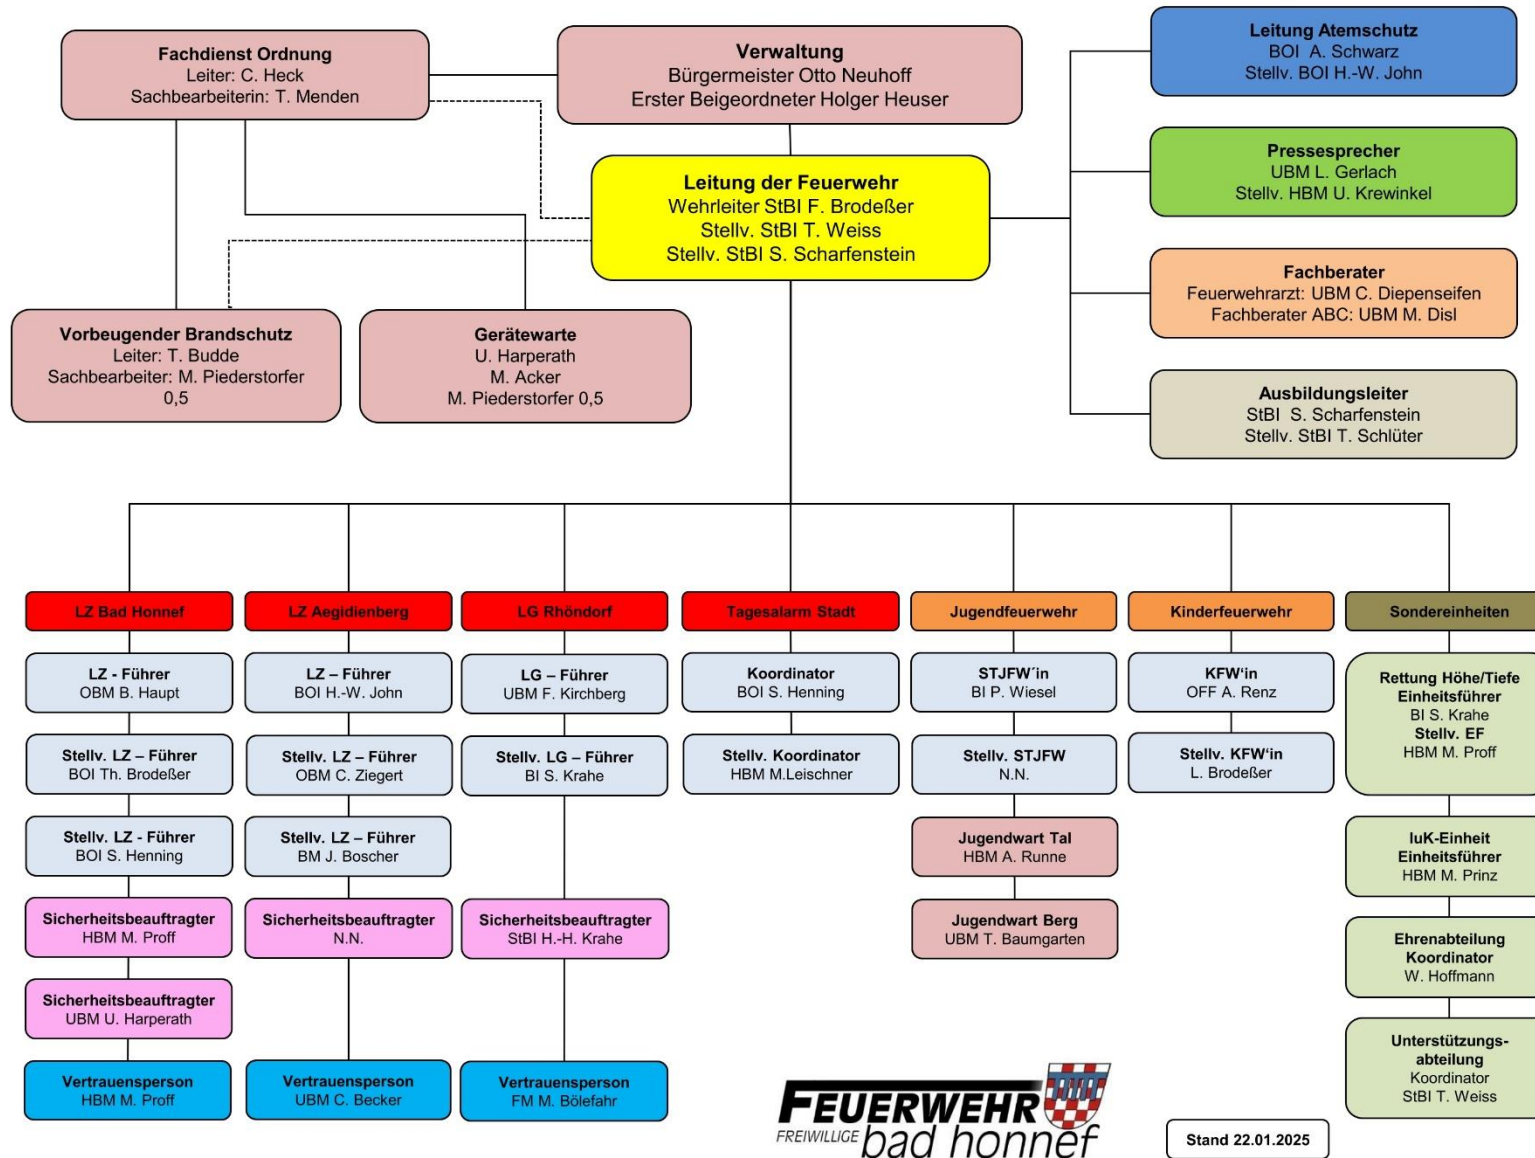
**Fachdienst Ordnung**
Leiter: C. Heck
Sachbearbeiterin: T. Menden

**Verwaltung**
Bürgermeister Otto Neuhoff
Erster Beigeordneter Holger Heuser

**Leitung Atemschutz**
BOI A. Schwarz
Stellv. BOI H.-W. John

**Leitung der Feuerwehr**
Wehrleiter StBI F. Brodeßer
Stellv. StBI T. Weiss
Stellv. StBI S. Scharfenstein

**Pressesprecher**
UBM L. Gerlach
Stellv. HBM U. Krewinkel

**Fachberater**
Feuerwehrarzt: UBM C. Diepenseifen
Fachberater ABC: UBM M. Disl

**Vorbeugender Brandschutz**
Leiter: T. Budde
Sachbearbeiter: M. Piederstorfer 0,5

**Gerätewarte**
U. Harperath
M. Acker
M. Piederstorfer 0,5

**Ausbildungsleiter**
StBI S. Scharfenstein
Stellv. StBI T. Schlüter

**LZ Bad Honnef**
LZ - Führer
OBM B. Haupt
Stellv. LZ – Führer
BOI Th. Brodeßer
Stellv. LZ - Führer
BOI S. Henning
Sicherheitsbeauftragter
HBM M. Proff
Sicherheitsbeauftragter
UBM U. Harperath
Vertrauensperson
HBM M. Proff

**LZ Aegidienberg**
LZ – Führer
BOI H.-W. John
Stellv. LZ – Führer
OBM C. Ziegert
Stellv. LZ – Führer
BM J. Boscher
Sicherheitsbeauftragter
N.N.
Vertrauensperson
UBM C. Becker

**LG Rhöndorf**
LG – Führer
UBM F. Kirchberg
Stellv. LG – Führer
BI S. Krahe
Sicherheitsbeauftragter
StBI H.-H. Krahe
Vertrauensperson
FM M. Bölefahr

**Tagesalarm Stadt**
Koordinator
BOI S. Henning
Stellv. Koordinator
HBM M.Leischner

**Jugendfeuerwehr**
STJFW´in
BI P. Wiesel
Stellv. STJFW
N.N.
Jugendwart Tal
HBM A. Runne
Jugendwart Berg
UBM T. Baumgarten

**Kinderfeuerwehr**
KFW'in
OFF A. Renz
Stellv. KFW'in
L. Brodeßer

**Sondereinheiten**
Rettung Höhe/Tiefe
Einheitsführer
BI S. Krahe
Stellv. EF
HBM M. Proff
IuK-Einheit
Einheitsführer
HBM M. Prinz
Ehrenabteilung
Koordinator
W. Hoffmann
Unterstützungs-abteilung
Koordinator
StBI T. Weiss

FEUERWEHR
FREIWILLIGE bad honnef

Stand 22.01.2025